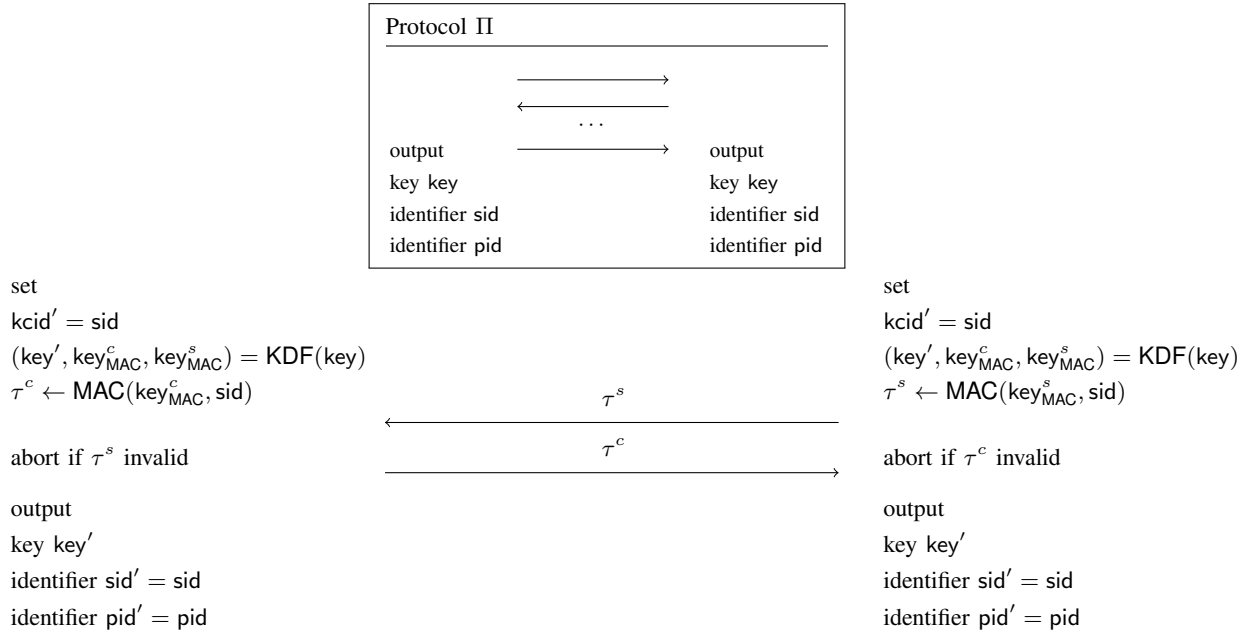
Protocol $\Pi$

$\longrightarrow$

$\longleftarrow$

$\cdots$

output $\longrightarrow$ output

key $\mathsf{key}$ key $\mathsf{key}$

identifier $\mathsf{sid}$ identifier $\mathsf{sid}$

identifier $\mathsf{pid}$ identifier $\mathsf{pid}$

set

$\mathsf{kcid}' = \mathsf{sid}$

$(\mathsf{key}', \mathsf{key}^c_{\mathsf{MAC}}, \mathsf{key}^s_{\mathsf{MAC}}) = \mathsf{KDF}(\mathsf{key})$

$\tau^c \leftarrow \mathsf{MAC}(\mathsf{key}^c_{\mathsf{MAC}}, \mathsf{sid})$

abort if $\tau^s$ invalid

output

key $\mathsf{key}'$

identifier $\mathsf{sid}' = \mathsf{sid}$

identifier $\mathsf{pid}' = \mathsf{pid}$

$\tau^s$

$\tau^c$

set

$\mathsf{kcid}' = \mathsf{sid}$

$(\mathsf{key}', \mathsf{key}^c_{\mathsf{MAC}}, \mathsf{key}^s_{\mathsf{MAC}}) = \mathsf{KDF}(\mathsf{key})$

$\tau^s \leftarrow \mathsf{MAC}(\mathsf{key}^s_{\mathsf{MAC}}, \mathsf{sid})$

abort if $\tau^c$ invalid

output

key $\mathsf{key}'$

identifier $\mathsf{sid}' = \mathsf{sid}$

identifier $\mathsf{pid}' = \mathsf{pid}$